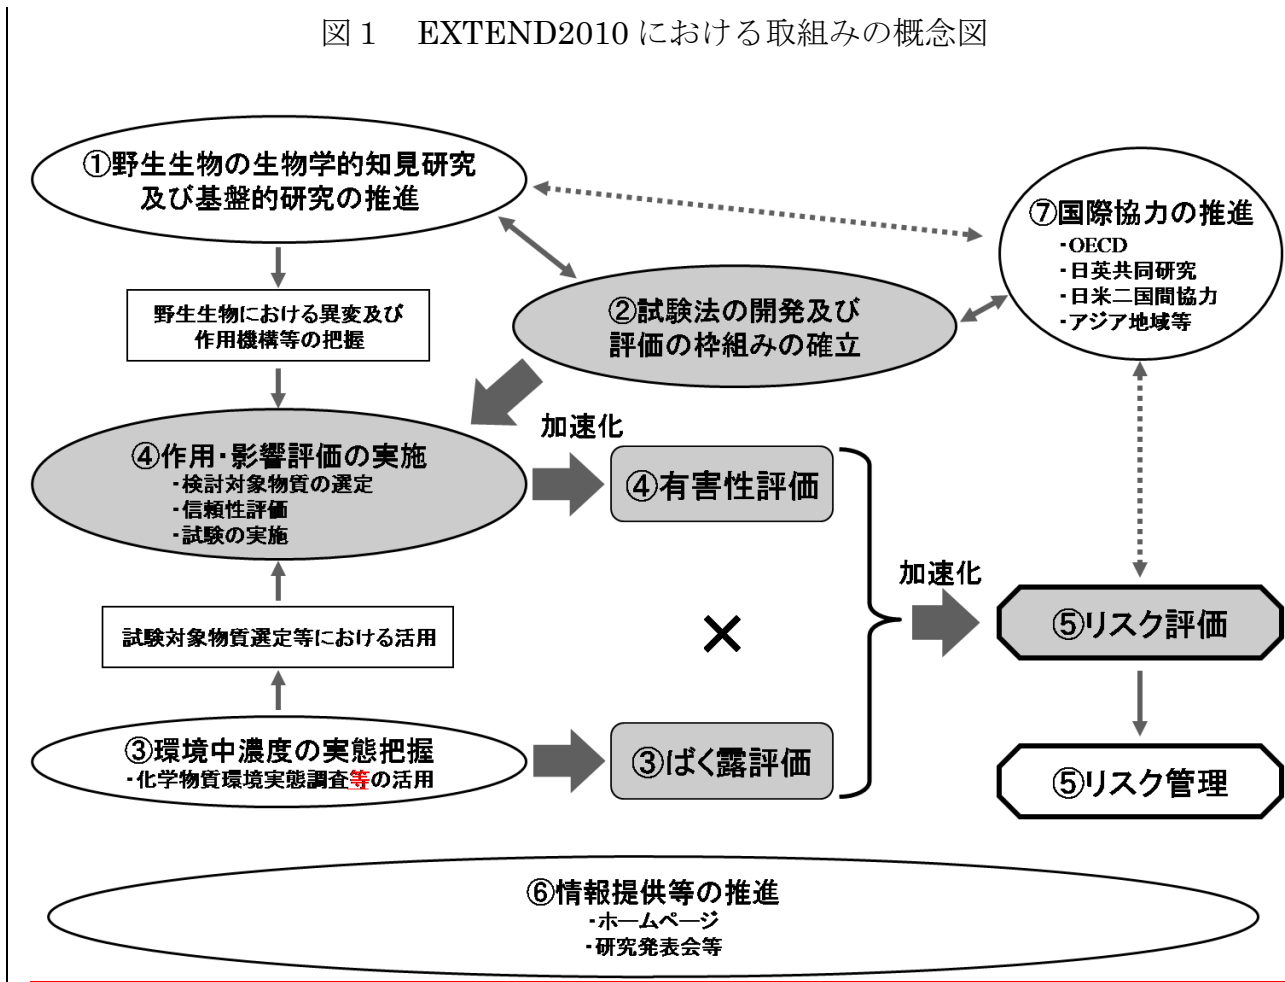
図１　EXTEND2010 における取組みの概念図

①野生生物の生物学的知見研究及び基盤的研究の推進

⑦国際協力の推進
・OECD
・日英共同研究
・日米二国間協力
・アジア地域等

野生生物における異変及び作用機構等の把握

②試験法の開発及び評価の枠組みの確立

加速化

④作用・影響評価の実施
・検討対象物質の選定
・信頼性評価
・試験の実施

④有害性評価

加速化

試験対象物質選定等における活用

×

⑤リスク評価

③環境中濃度の実態把握
・化学物質環境実態調査等の活用

③ばく露評価

⑤リスク管理

⑥情報提供等の推進
・ホームページ
・研究発表会等